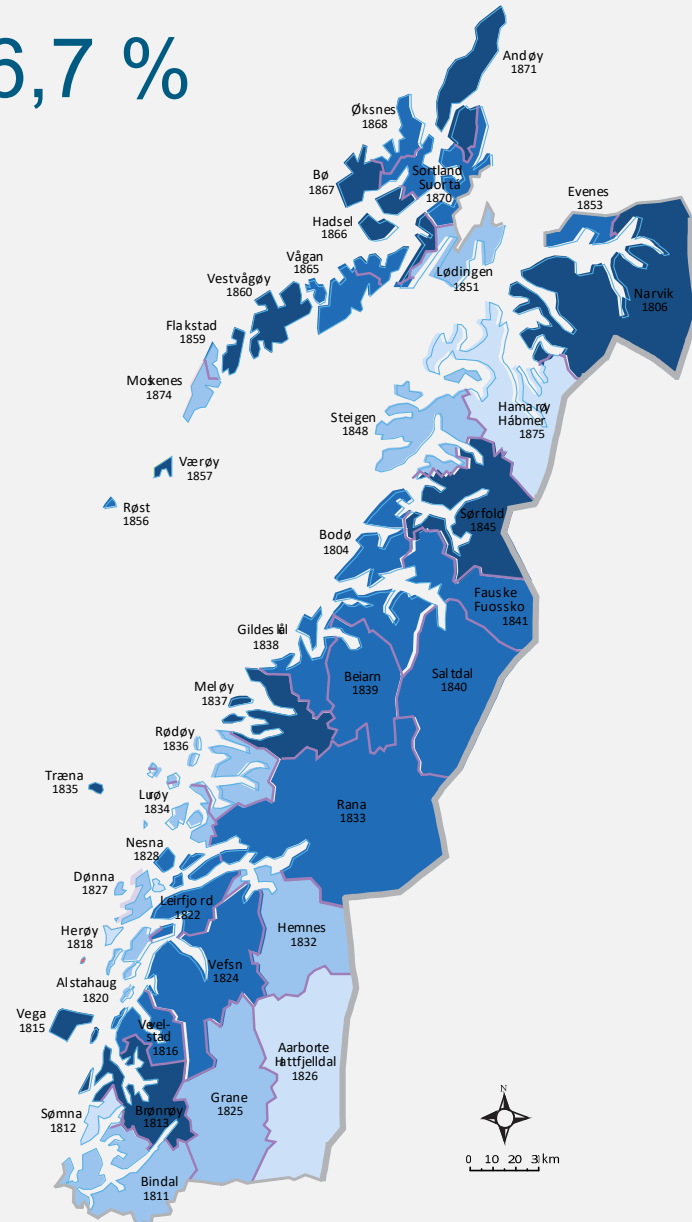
6,7 %

Andøy
1871

Øksnes
1868

Bø
1867

Sortland
Suortá
1870

Hadsel
1866

Evenes
1853

Vågan
1865

Vestvågøy
1860

Lødingen
1851

Narvik
1806

Flakstad
1859

Moskenes
1874

Steigen
1848

Hamarøy
Hábmer
1875

Værøy
1857

Røst
1856

Sørfold
1845

Bodø
1804

Fauske
Fuossko
1841

Gildeskål
1838

Beiarn
1839

Saltdal
1840

Meløy
1837

Rødøy
1836

Træna
1835

Lurøy
1834

Rana
1833

Nesna
1828

Dønna
1827

Leirfjord
1822

Herøy
1818

Hemnes
1832

Vefsn
1824

Alstahaug
1820

Vega
1815

Vevelstad
1816

Aarborte
Hattfjelldal
1826

Grane
1825

Sømna
1812

Brønnøy
1813

Bindal
1811

N

0 10 20 3 km